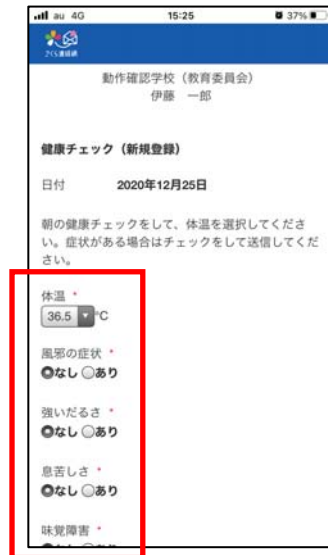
au 4G 15:25 37%

つくば連絡網

動作確認学校（教育委員会）
伊藤　一郎

健康チェック（新規登録）

日付　2020年12月25日

朝の健康チェックをして、体温を選択してください。症状がある場合はチェックをして送信してください。

体温 *
36.5 ℃

風邪の症状 *
なし あり

強いだるさ *
なし あり

息苦しさ *
なし あり

味覚障害 *
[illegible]